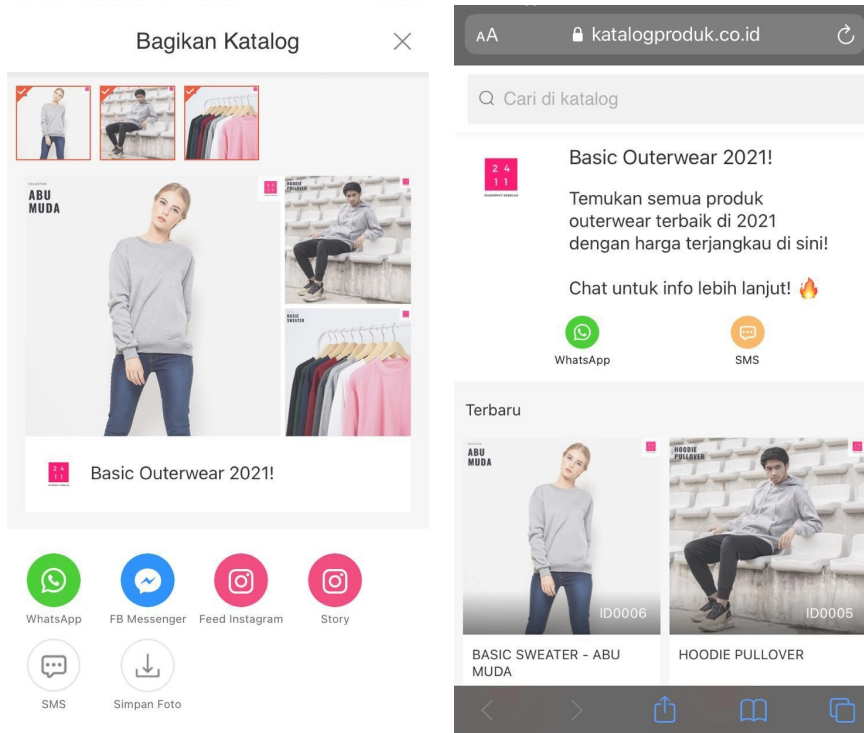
Bagikan Katalog

ABU MUDA

HOODIE PULLOVER

BASIC SWEATER

2 4
1 1

Basic Outerwear 2021!

WhatsApp
FB Messenger
Feed Instagram
Story
SMS
Simpan Foto

AA
katalogproduk.co.id

Cari di katalog

2 4
1 1

Basic Outerwear 2021!

Temukan semua produk outerwear terbaik di 2021 dengan harga terjangkau di sini!

Chat untuk info lebih lanjut! 🔥

WhatsApp
SMS

Terbaru

ABU MUDA
ID0006
BASIC SWEATER - ABU MUDA

HOODIE PULLOVER
ID0005
HOODIE PULLOVER